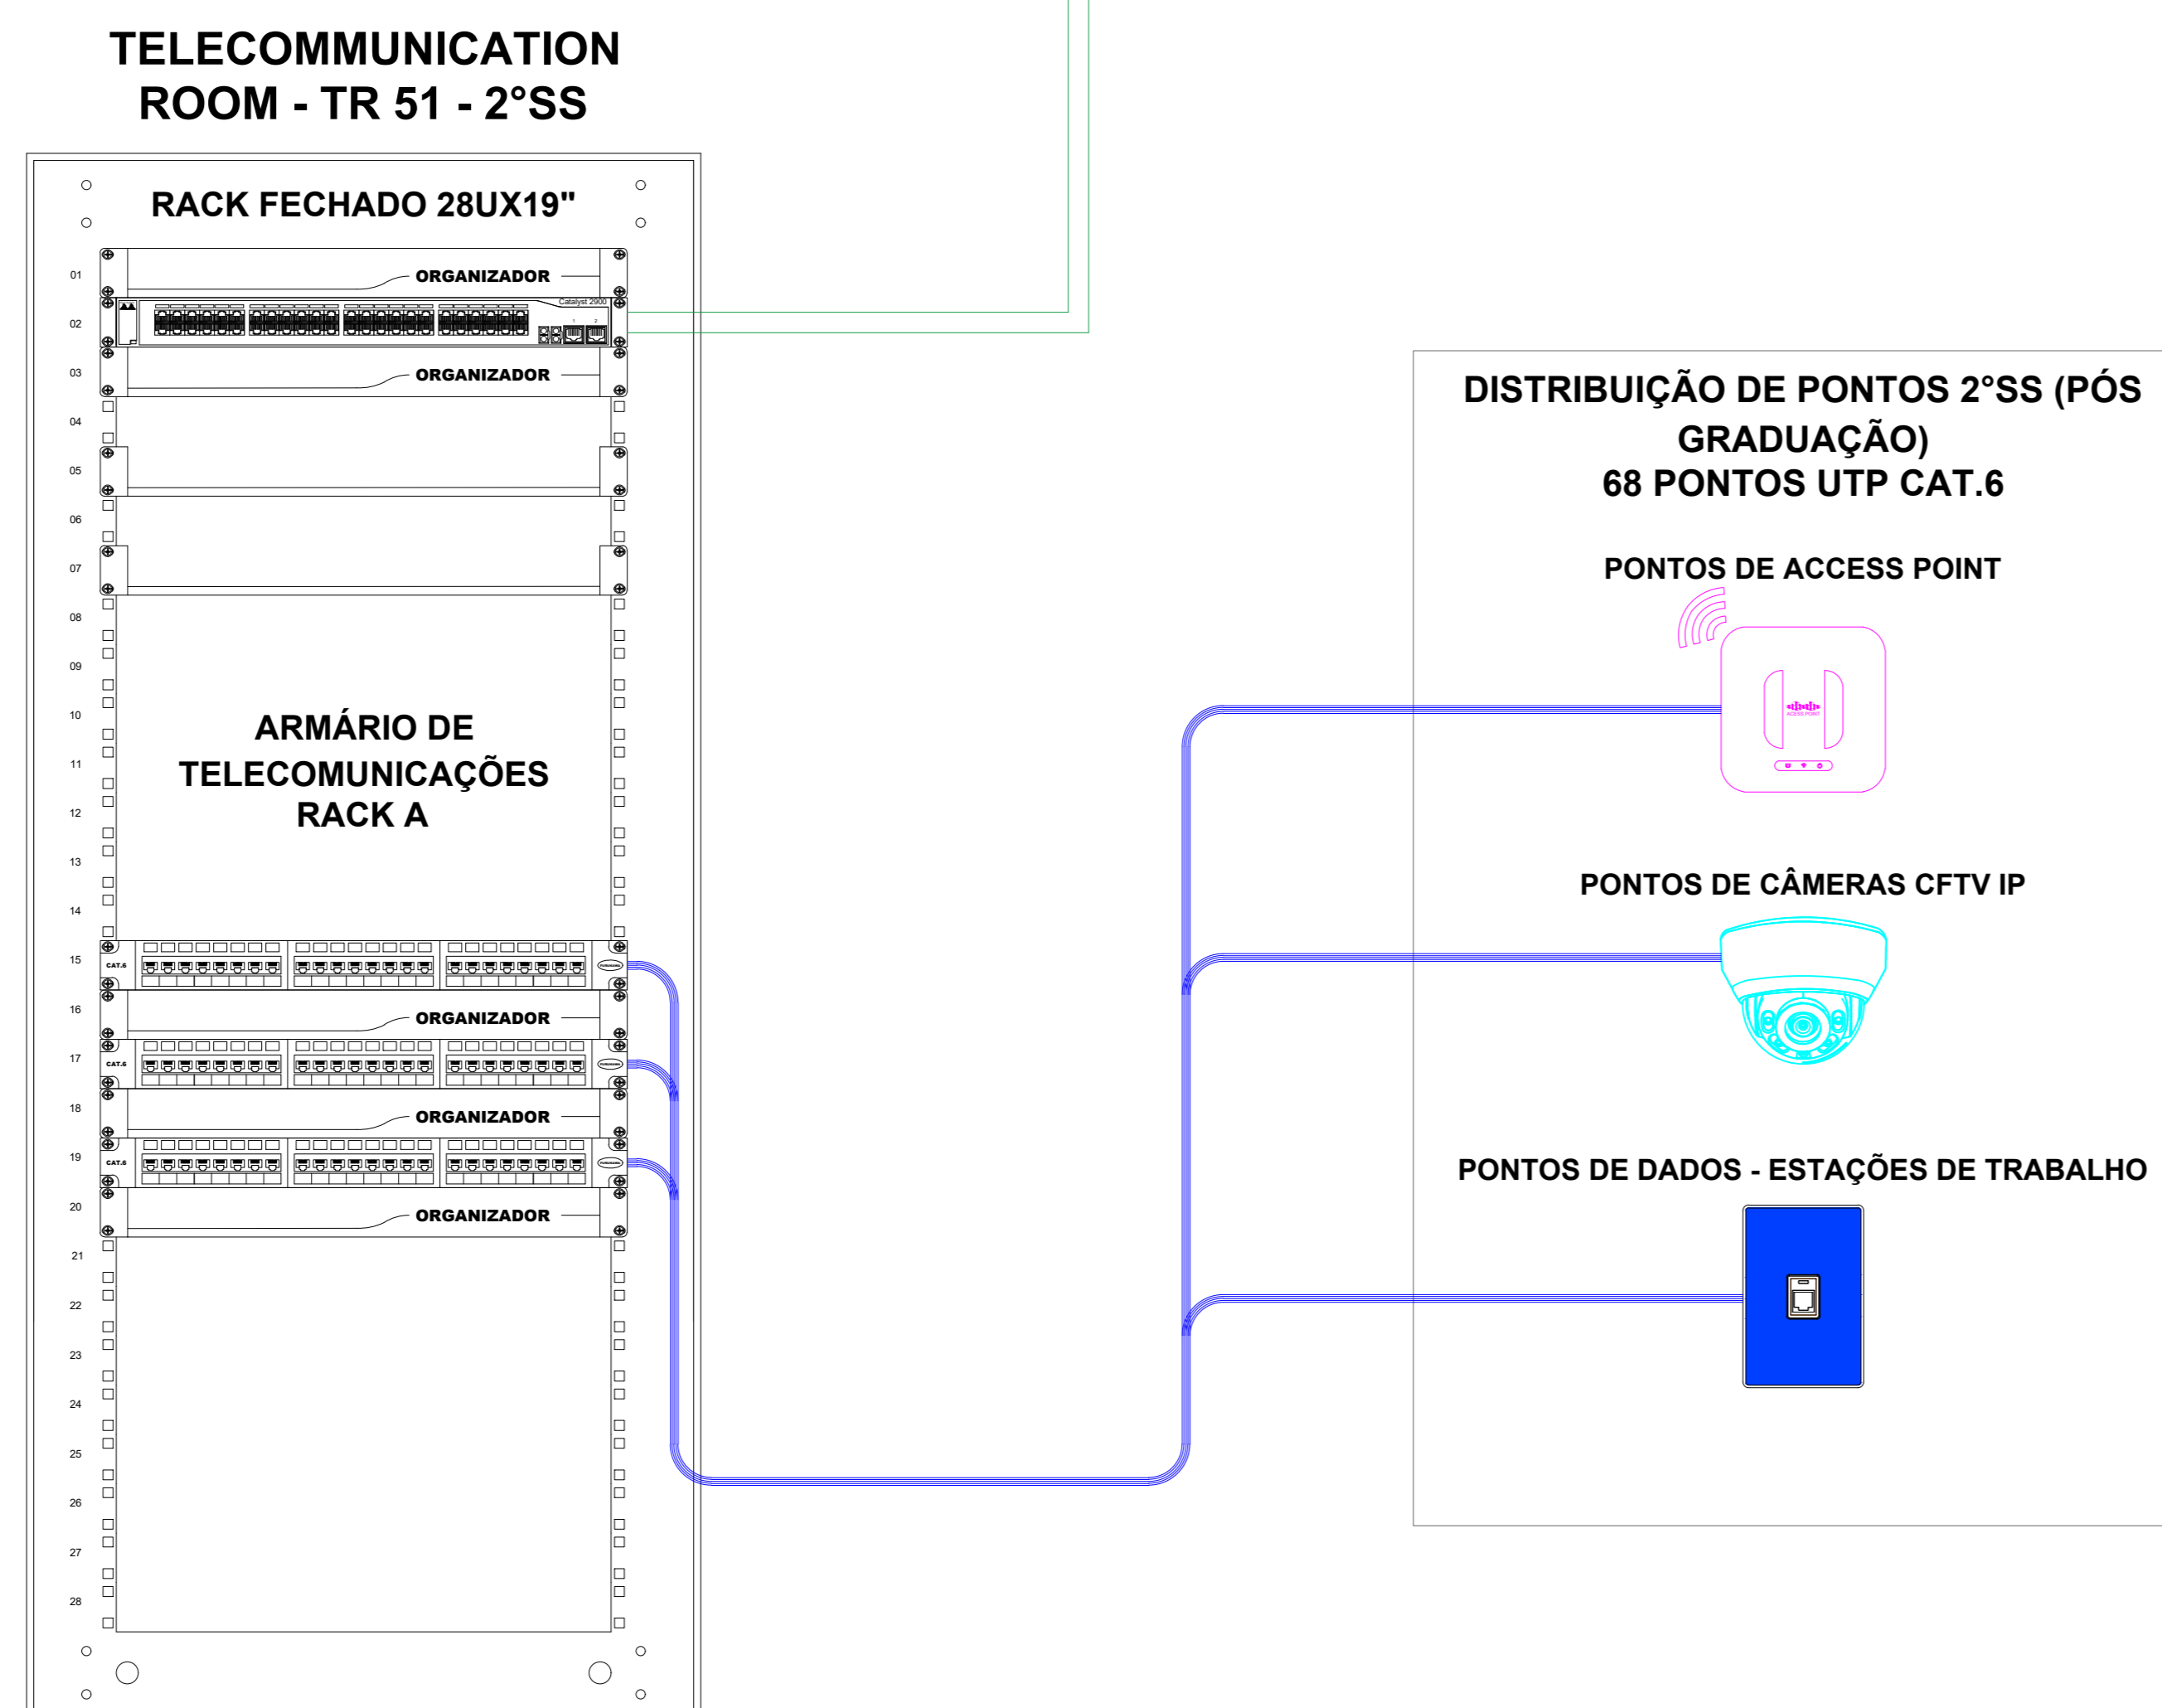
TELECOMMUNICATION ROOM - TR 51 - 2°SS

RACK FECHADO 28UX19"

01
ORGANIZADOR
02
Catalyst 2900
03
ORGANIZADOR
04
05
06
07
08
09
10
11
12
13
14

ARMÁRIO DE TELECOMUNICAÇÕES RACK A

15
CAT.6
16
ORGANIZADOR
17
CAT.6
18
ORGANIZADOR
19
CAT.6
20
ORGANIZADOR
21
22
23
24
25
26
27
28

DISTRIBUIÇÃO DE PONTOS 2°SS (PÓS GRADUAÇÃO)
68 PONTOS UTP CAT.6

PONTOS DE ACCESS POINT

ACCESS POINT

PONTOS DE CÂMERAS CFTV IP

PONTOS DE DADOS - ESTAÇÕES DE TRABALHO